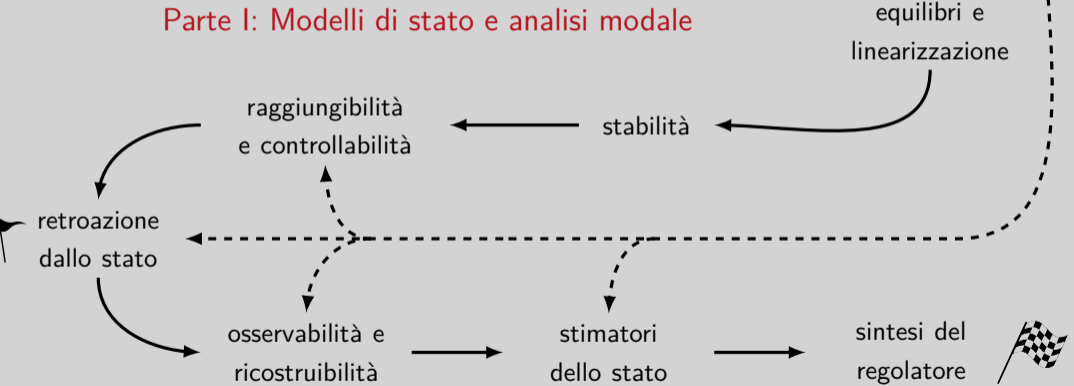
Parte I: Modelli di stato e analisi modale

equilibri e linearizzazione

stabilità

raggiungibilità e controllabilità

retroazione dallo stato

osservabilità e ricostruibilità

stimatori dello stato

sintesi del regolatore